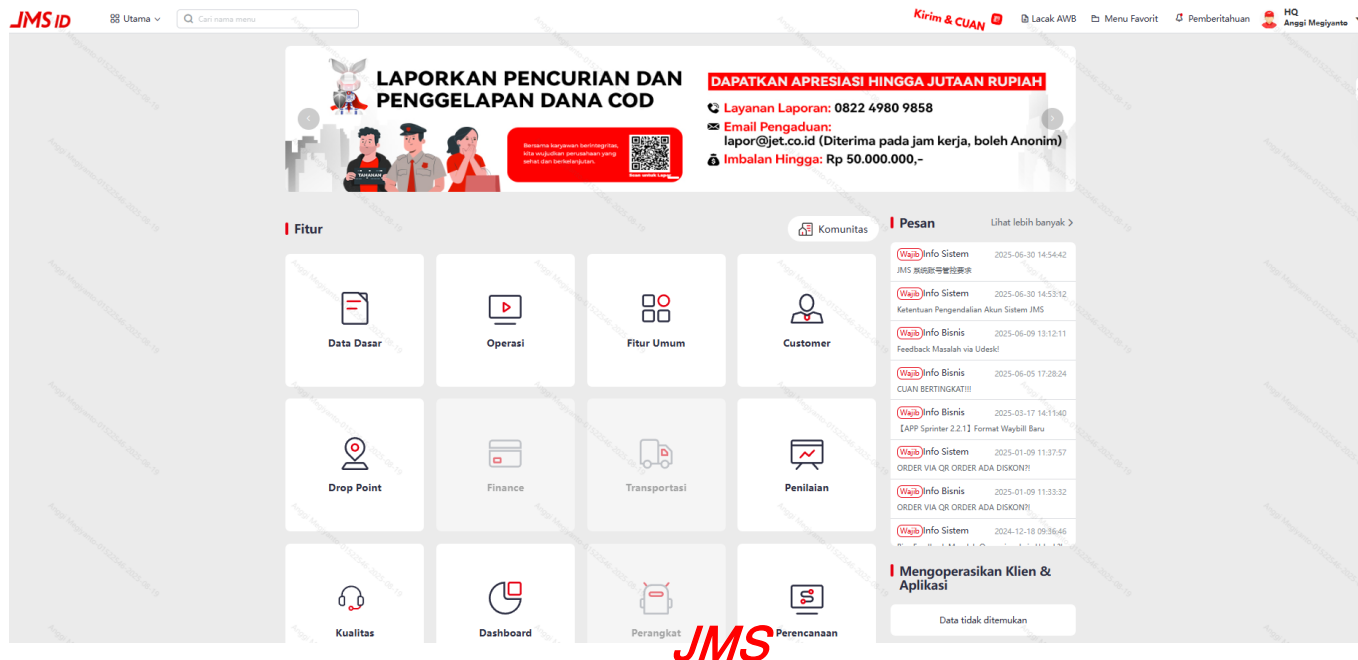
JMS ID  Utama  Cari nama menu

Kirim & CUAN  Lacak AWB  Menu Favorit  Pemberitahuan  HQ Anggi Megiyanto

LAPORKAN PENCURIAN DAN PENGGELAPAN DANA COD

DAPATKAN APRESIASI HINGGA JUTAAN RUPIAH
Layanan Laporan: 0822 4980 9858
Email Pengaduan: lapor@jet.co.id (Diterima pada jam kerja, boleh Anonim)
Imbalan Hingga: Rp 50.000.000,-

Bersama karyawan berintegritas, kita wujudkan perusahaan yang sehat dan berkelanjutan.

Fitur
Komunitas

Data Dasar
Operasi
Fitur Umum
Customer
Drop Point
Finance
Transportasi
Penilaian
Kualitas
Dashboard
Perangkat
Perencanaan

Pesan
Lihat lebih banyak >

Wajib Info Sistem 2025-06-30 14:54:42
JMS 系统账号管控要求
Wajib Info Sistem 2025-06-30 14:53:12
Ketentuan Pengendalian Akun Sistem JMS
Wajib Info Bisnis 2025-06-09 13:12:11
Feedback Masalah via Udesk!
Wajib Info Bisnis 2025-06-05 17:28:24
CUAN BERTINGKAT!!!
Wajib Info Bisnis 2025-03-17 14:11:40
【APP Sprinter 2.2.1】Format Waybill Baru
Wajib Info Sistem 2025-01-09 11:37:57
ORDER VIA QR ORDER ADA DISKON?!
Wajib Info Bisnis 2025-01-09 11:33:32
ORDER VIA QR ORDER ADA DISKON?!
Wajib Info Sistem 2024-12-18 09:36:46
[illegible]

Mengoperasikan Klien & Aplikasi
Data tidak ditemukan

JMS